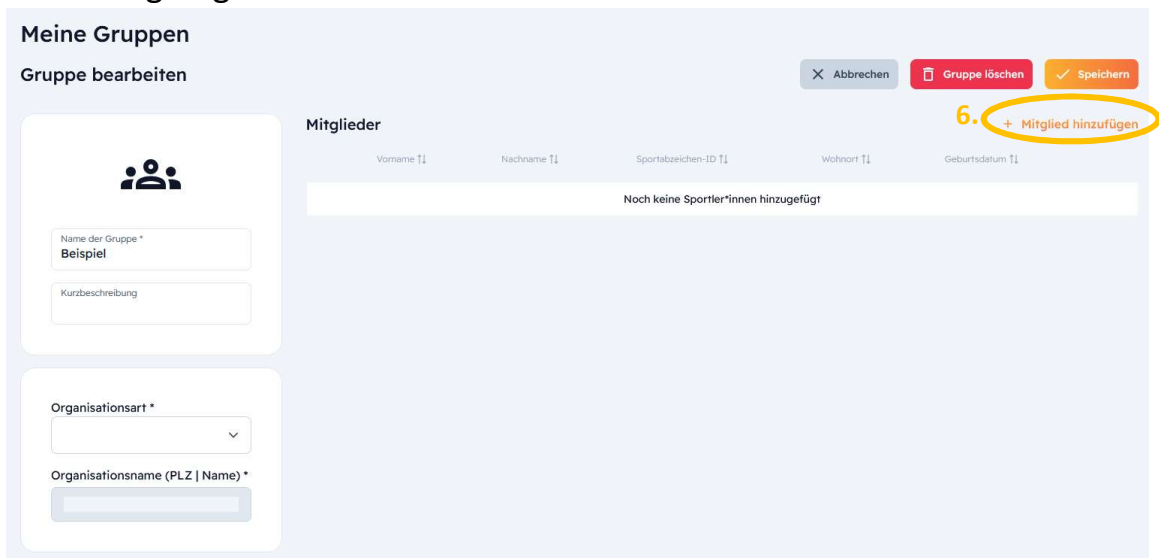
Meine Gruppen

Gruppe bearbeiten

Abbrechen
Gruppe löschen
Speichern

Mitglieder

6. + Mitglied hinzufügen

| Vorname ⇅ | Nachname ⇅ | Sportabzeichen-ID ⇅ | Wohnort ⇅ | Geburtsdatum ⇅ |
|---|---|---|---|---|
| Noch keine Sportler*innen hinzugefügt | | | | |

Name der Gruppe *
Beispiel

Kurzbeschreibung

Organisationsart *

Organisationsname (PLZ | Name) *